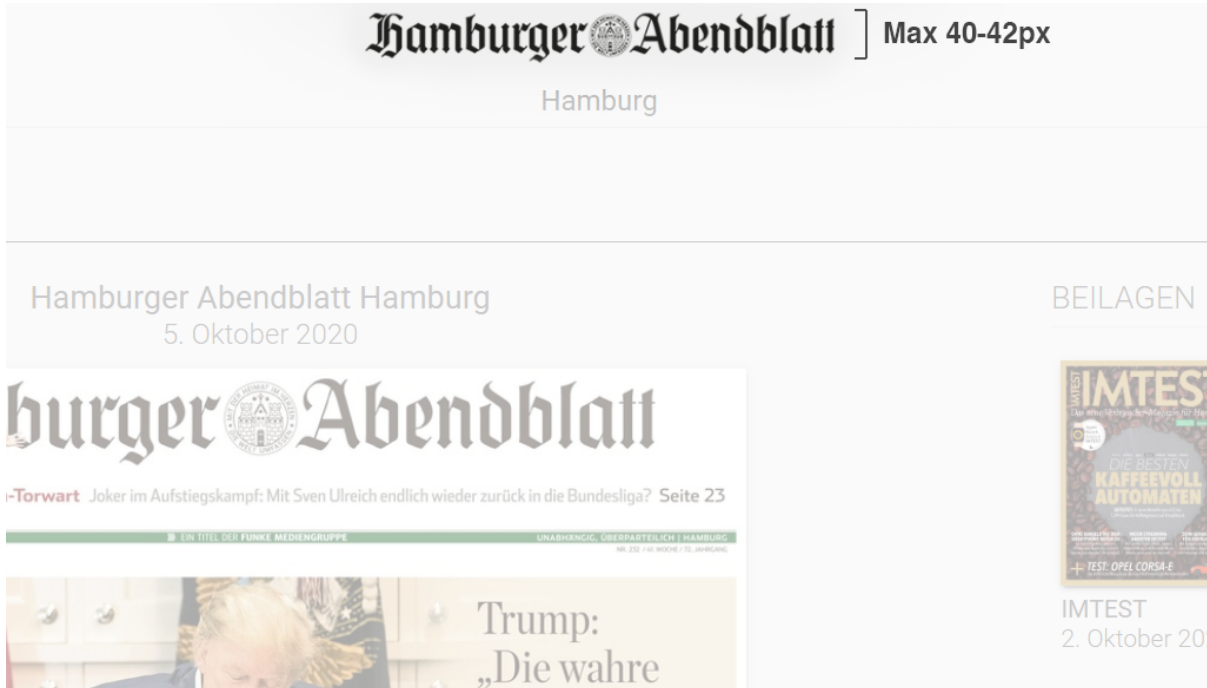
Hamburger Abendblatt Max 40-42px

Hamburg

Hamburger Abendblatt Hamburg
5. Oktober 2020

burger Abendblatt

-Torwart Joker im Aufstiegskampf: Mit Sven Ulreich endlich wieder zurück in die Bundesliga? Seite 23

EIN TITEL DER FUNKE MEDIENGRUPPE UNABHÄNGIG, ÜBERPARTEILICH | HAMBURG

NR. 232 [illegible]

Trump: „Die wahre

BEILAGEN

IMTEST

DIE BESTEN KAFFEEVOLL AUTOMATEN

TEST: OPEL CORSA-E

IMTEST
2. Oktober 20